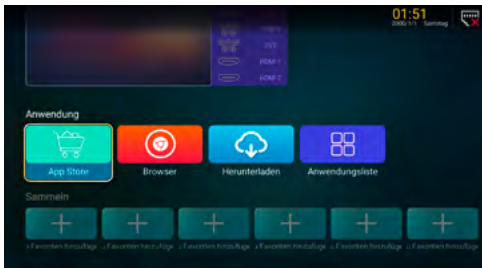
01:51
2000/1/1 Samstag

DVI
HDMI 1
HDMI 2

Anwendung

App Store
Browser
Herunterladen
Anwendungsliste

Sammeln

+ Favoriten hinzufüge
+ Favoriten hinzufüge
+ Favoriten hinzufüge
+ Favoriten hinzufüge
+ Favoriten hinzufüge
+ Favoriten hinzufüge